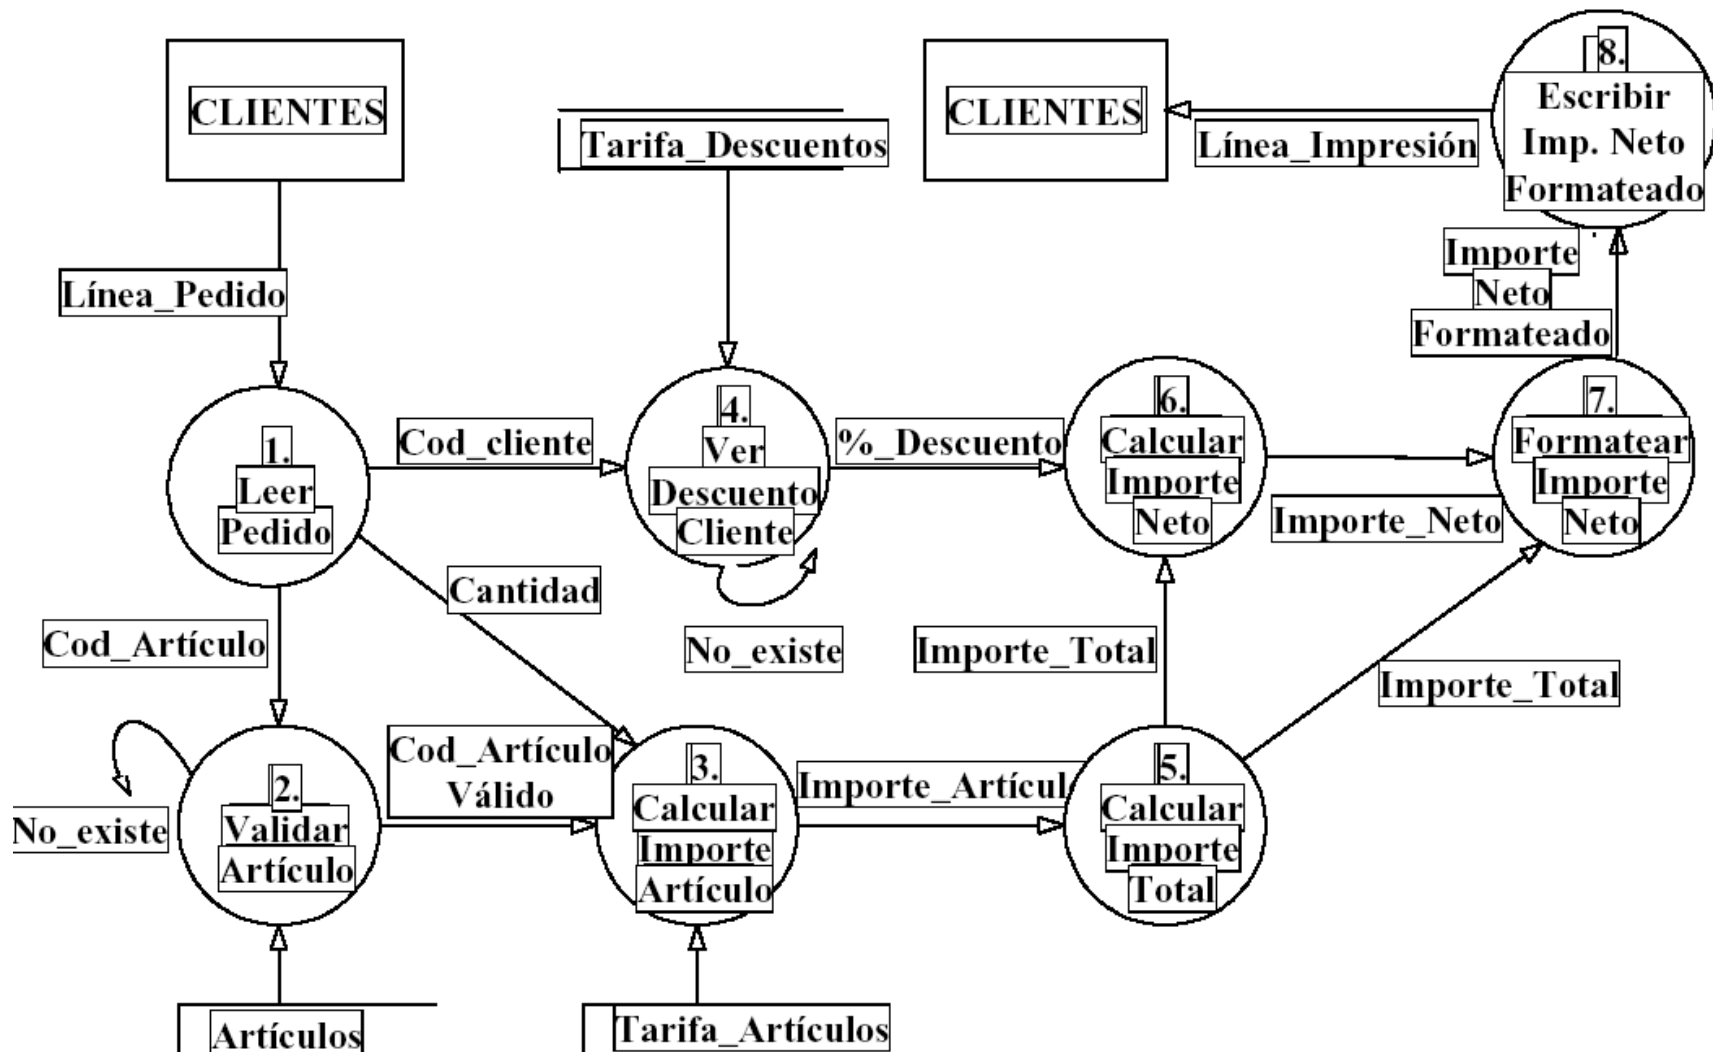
CLIENTES

Tarifa_Descuentos

CLIENTES

Línea_Impresión

8.
Escribir
Imp. Neto
Formateado

Línea_Pedido

Importe
Neto
Formateado

1.
Leer
Pedido

Cod_cliente

4.
Ver
Descuento
Cliente

%_Descuento

6.
Calcular
Importe
Neto

7.
Formatear
Importe
Neto

Importe_Neto

Cantidad

Cod_Artículo

No_existe

Importe_Total

Importe_Total

Cod_Artículo
Válido

No_existe

2.
Validar
Artículo

3.
Calcular
Importe
Artículo

Importe_Artícul

5.
Calcular
Importe
Total

Artículos

Tarifa_Artículos